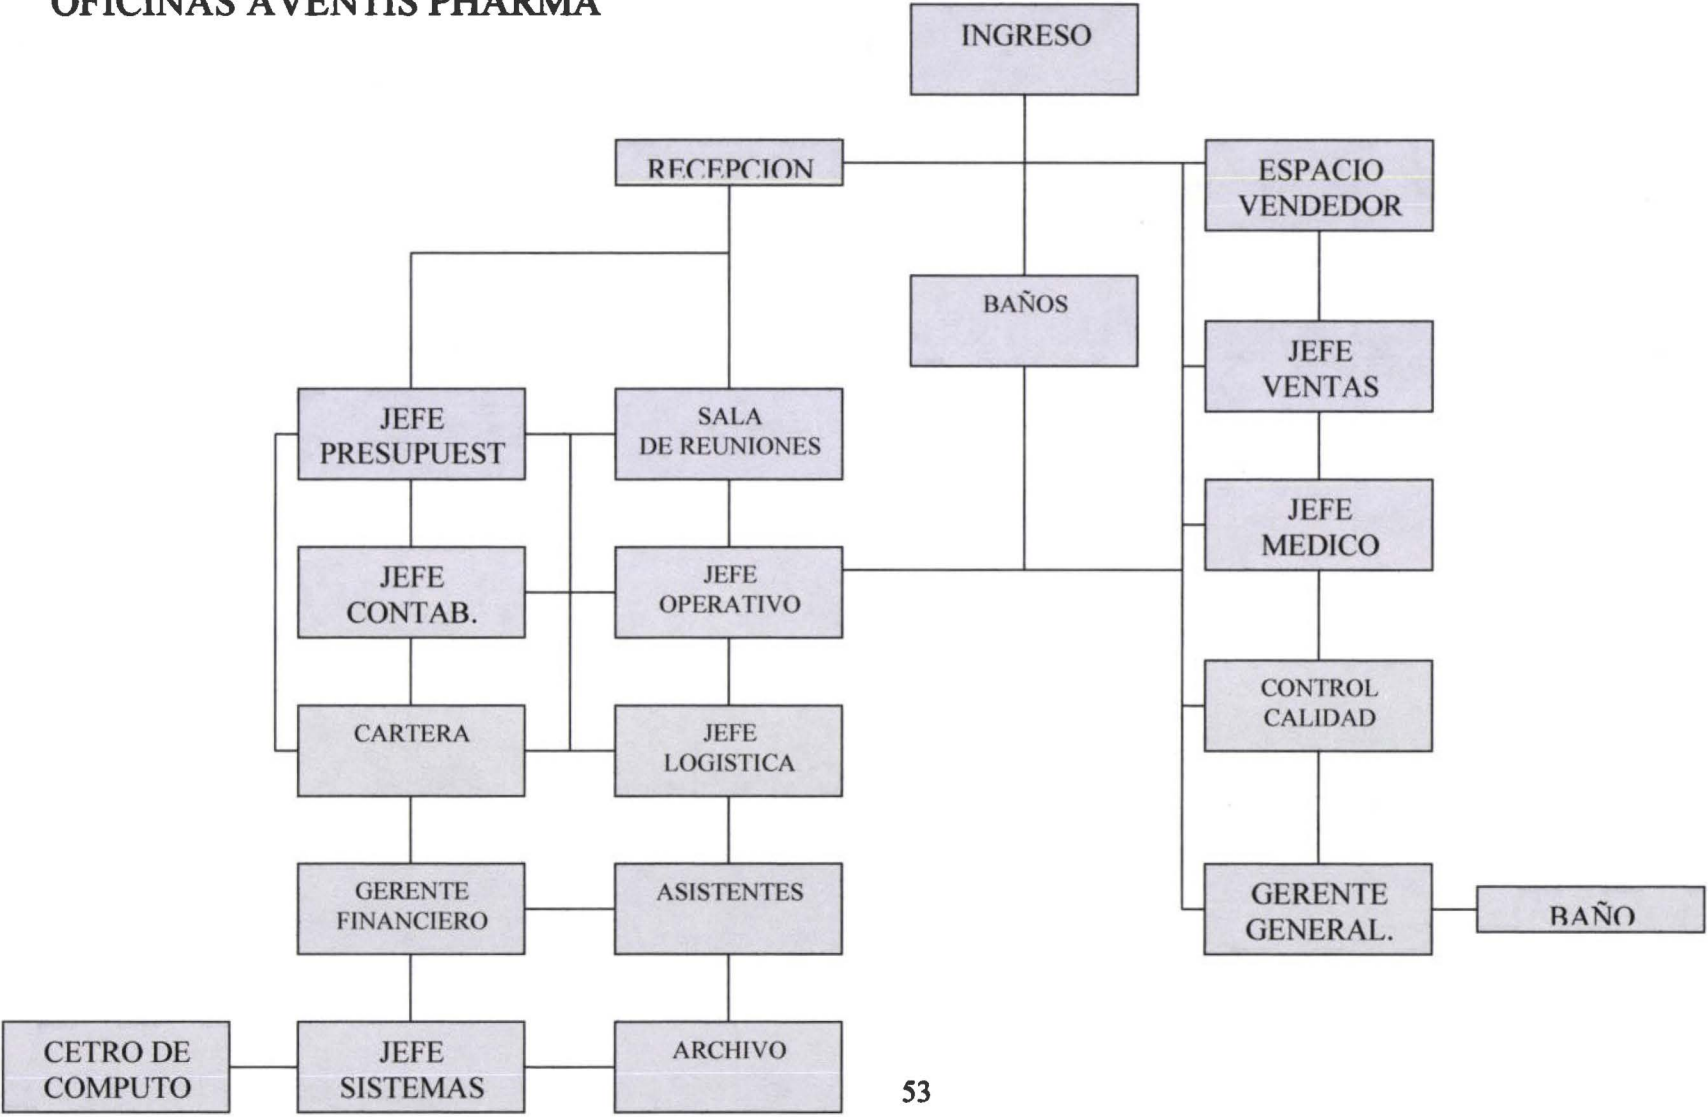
OFICINAS AVENTIS PHARMA

INGRESO

RECEPCION

ESPACIO VENDEDOR

BAÑOS

JEFE VENTAS

JEFE PRESUPUEST

SALA DE REUNIONES

JEFE MEDICO

JEFE CONTAB.

JEFE OPERATIVO

CONTROL CALIDAD

CARTERA

JEFE LOGISTICA

GERENTE FINANCIERO

ASISTENTES

GERENTE GENERAL.

BAÑO

CETRO DE COMPUTO

JEFE SISTEMAS

ARCHIVO

53